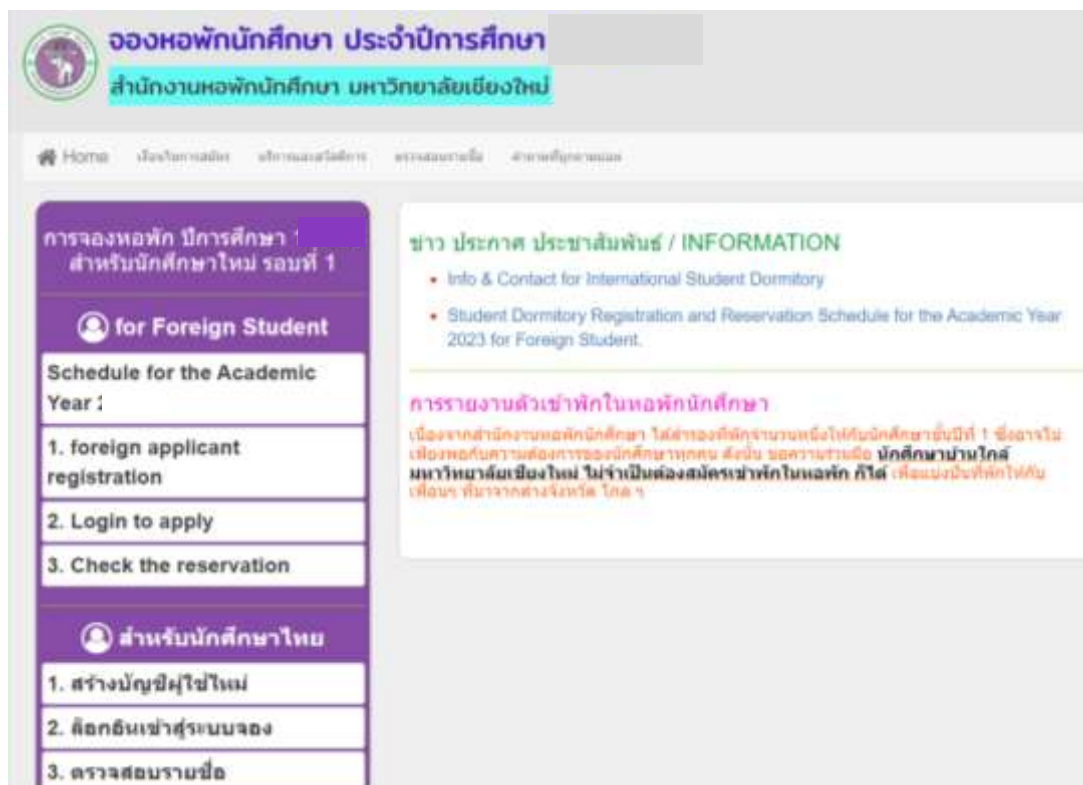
จองหอพักนักศึกษา ประจำปีการศึกษา

สำนักงานหอพักนักศึกษา มหาวิทยาลัยเชียงใหม่

Home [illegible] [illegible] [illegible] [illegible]

การจองหอพัก ปีการศึกษา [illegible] สำหรับนักศึกษาใหม่ รอบที่ 1

for Foreign Student

Schedule for the Academic Year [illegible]

1. foreign applicant registration

2. Login to apply

3. Check the reservation

สำหรับนักศึกษาไทย

1. สร้างบัญชีผู้ใช้ใหม่

2. ล็อกอินเข้าสู่ระบบจอง

3. ตรวจสอบรายชื่อ

ข่าว ประกาศ ประชาสัมพันธ์ / INFORMATION

• Info & Contact for International Student Dormitory

• Student Dormitory Registration and Reservation Schedule for the Academic Year 2023 for Foreign Student.

การรายงานตัวเข้าพักในหอพักนักศึกษา

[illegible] นักศึกษาบ้านใกล้มหาวิทยาลัยเชียงใหม่ ไม่จำเป็นต้องสมัครเข้าพักในหอพัก ก็ได้ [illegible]